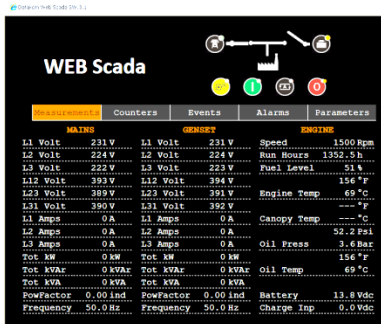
Datakom Web Scada Site 3...

WEB Scada

Measurements | Counters | Events | Alarms | Parameters

MAINS
L1 Volt 231 V
L2 Volt 224 V
L3 Volt 231 V
L12 Volt 393 V
L23 Volt 389 V
L31 Volt 390 V
L1 Amps 0 A
L2 Amps 0 A
L3 Amps 0 A
Tot kW 0 kW
Tot kVAr 0 kVAr
Tot kVA 0 kVA
PowFactor 0.00 ind
Frequency 50.0 Hz

GENSET
L1 Volt 231 V
L2 Volt 224 V
L3 Volt 223 V
L12 Volt 393 V
L23 Volt 391 V
L31 Volt 392 V
L1 Amps 0 A
L2 Amps 0 A
L3 Amps 0 A
Tot kW 0 kW
Tot kVAr 0 kVAr
Tot kVA 0 kVA
PowFactor 0.00 ind
Frequency 50.0 Hz

ENGINE
Speed 1500 Rpm
Run Hours 1352.5 h
Fuel Level 51 %
156 °F
Engine Temp 69 °C
--- °F
Canopy Temp --- °C
52.2 Psi
Oil Press 3.6 Bar
156 °F
Oil Temp 69 °C
Battery 13.8 Vdc
Charge Inp 0.0 Vdc